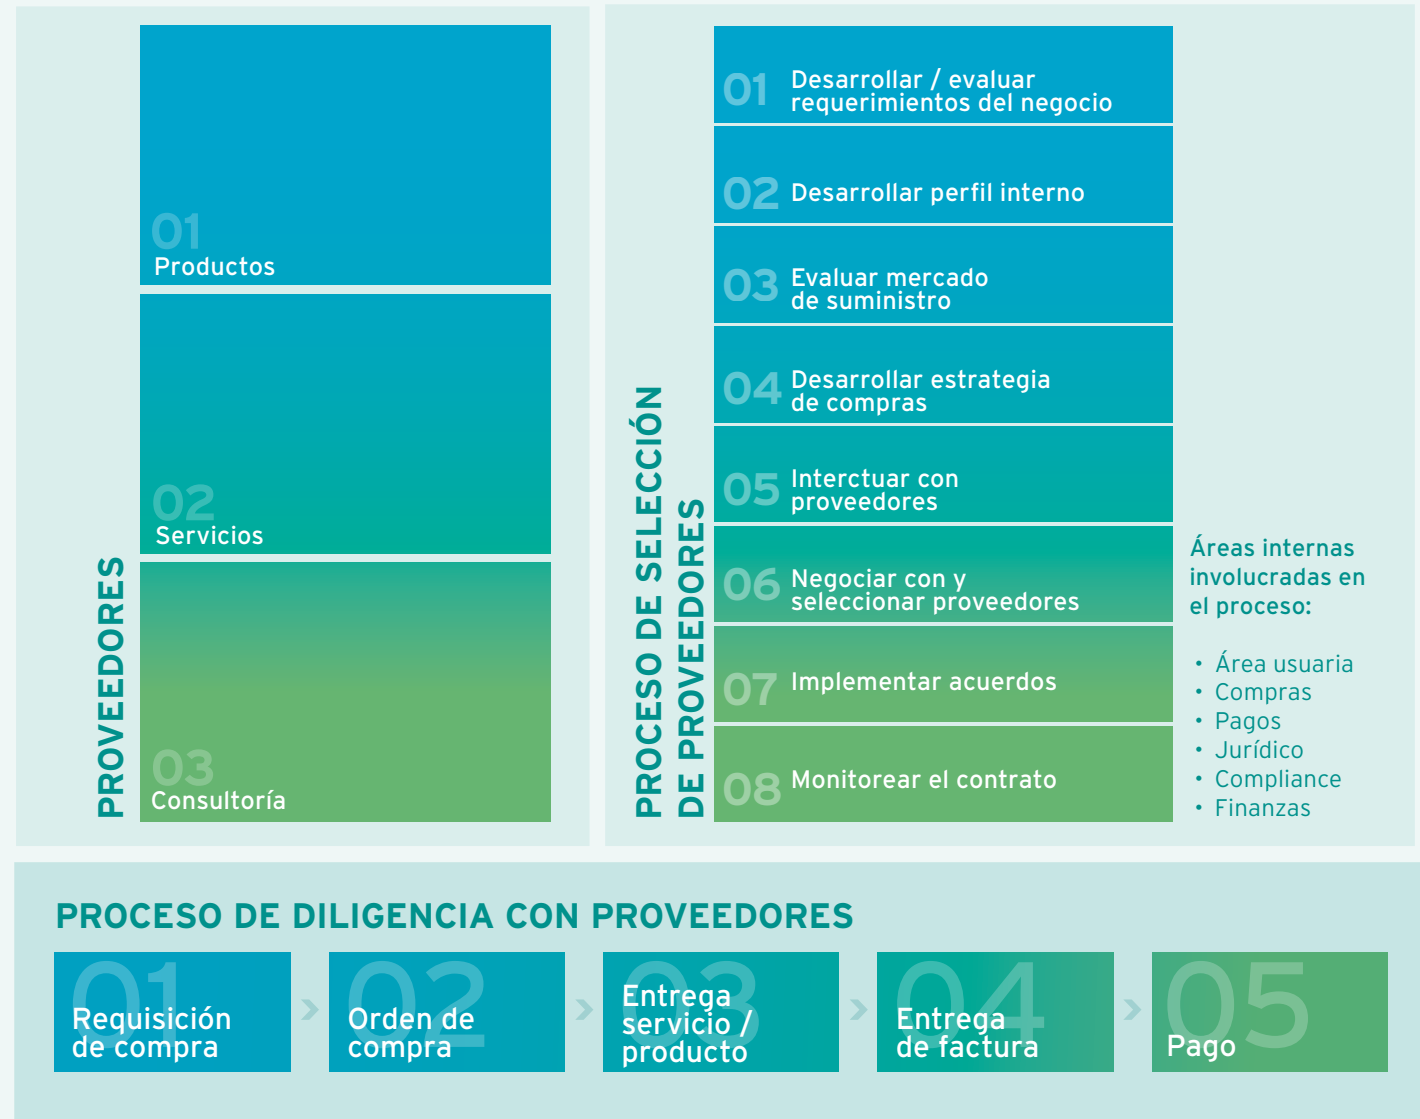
PROVEEDORES

01
Productos

02
Servicios

03
Consultoría

PROCESO DE SELECCIÓN DE PROVEEDORES

01 Desarrollar / evaluar requerimientos del negocio

02 Desarrollar perfil interno

03 Evaluar mercado de suministro

04 Desarrollar estrategia de compras

05 Interctuar con proveedores

06 Negociar con y seleccionar proveedores

07 Implementar acuerdos

08 Monitorear el contrato

Áreas internas involucradas en el proceso:

• Área usuaria
• Compras
• Pagos
• Jurídico
• Compliance
• Finanzas

PROCESO DE DILIGENCIA CON PROVEEDORES

01 Requisición de compra

02 Orden de compra

03 Entrega servicio / producto

04 Entrega de factura

05 Pago